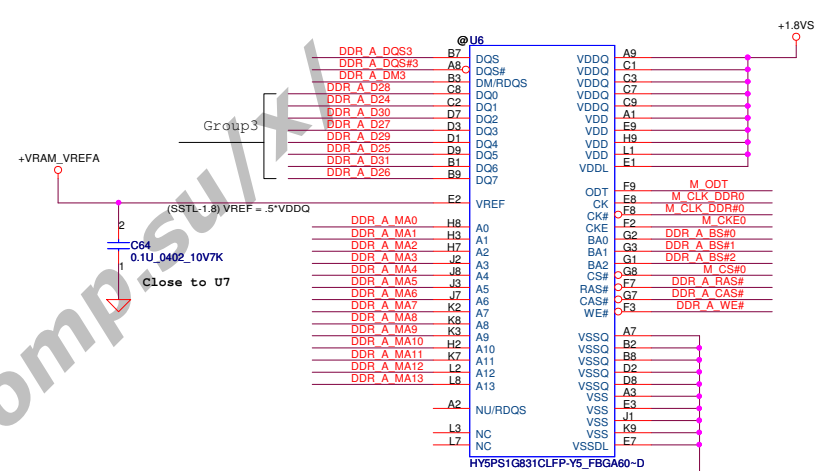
+1.8VS

@U6

DDR_A_DQS3 B7 DQS
DDR_A_DQS#3 A8 DQS#
DDR_A_DM3 B3 DM/RDQS
DDR_A_D28 C8 DQ0
DDR_A_D24 C2 DQ1
DDR_A_D30 D7 DQ2
DDR_A_D27 D3 DQ3
DDR_A_D29 D1 DQ4
DDR_A_D25 D9 DQ5
DDR_A_D31 B1 DQ6
DDR_A_D26 B9 DQ7

Group3

+VRAM_VREFA

E2 VREF
(SSTL-1.8) VREF = .5*VDDQ

2
C64
0.1U_0402_10V7K
1
Close to U7

DDR_A_MA0 H8 A0
DDR_A_MA1 H3 A1
DDR_A_MA2 H7 A2
DDR_A_MA3 J2 A3
DDR_A_MA4 J8 A4
DDR_A_MA5 J3 A5
DDR_A_MA6 J7 A6
DDR_A_MA7 K2 A7
DDR_A_MA8 K8 A8
DDR_A_MA9 K3 A9
DDR_A_MA10 H2 A10
DDR_A_MA11 K7 A11
DDR_A_MA12 L2 A12
DDR_A_MA13 L8 A13

A2 NU/RDQS
L3 NC
L7 NC

VDDQ A9
VDDQ C1
VDDQ C3
VDDQ C7
VDDQ C9
VDD A1
VDD E9
VDD H9
VDD L1
VDDL E1

ODT F9 M_ODT
CK E8 M_CLK_DDR0
CK# F8 M_CLK_DDR#0
CKE F2 M_CKE0
BA0 G2 DDR_A_BS#0
BA1 G3 DDR_A_BS#1
BA2 G1 DDR_A_BS#2
CS# G8 M_CS#0
RAS# F7 DDR_A_RAS#
CAS# G7 DDR_A_CAS#
WE# F3 DDR_A_WE#

VSSQ A7
VSSQ B2
VSSQ B8
VSSQ D2
VSSQ D8
VSS A3
VSS E3
VSS J1
VSS K9
VSSDL E7

HY5PS1G831CLFP-Y5_FBGA60~D

comp.su/x/